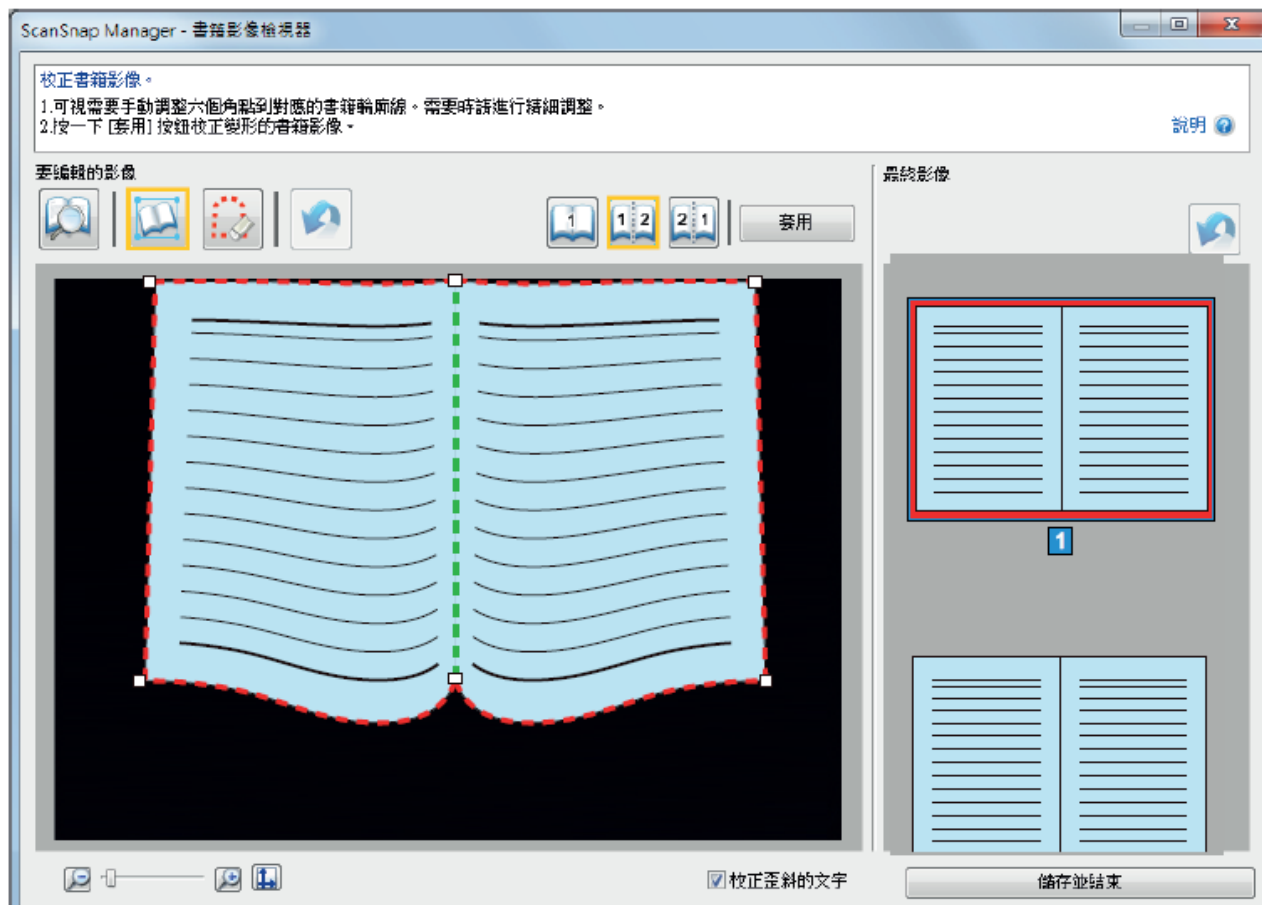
ScanSnap Manager - 書籍影像檢視器

校正書籍影像。
1.可視需要手動調整六個角點到對應的書籍輪廓線。需要時請進行精細調整。
2.按一下 [套用] 按鈕校正變形的書籍影像。

說明

要編輯的影像

1

1 2

2 1

套用

最終影像

1

校正歪斜的文字

儲存並結束